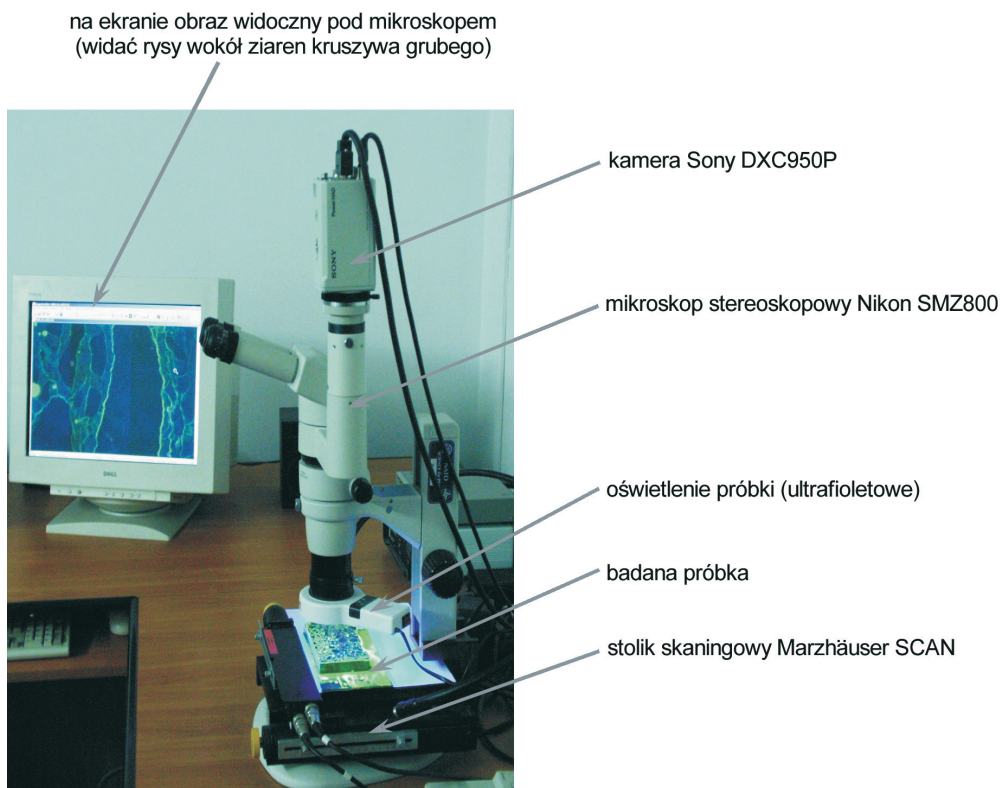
na ekranie obraz widoczny pod mikroskopem
(widać rysy wokół ziaren kruszywa grubego)

kamera Sony DXC950P

mikroskop stereoskopowy Nikon SMZ800

oświetlenie próbki (ultrafioletowe)

badana próbka

stolik skaningowy Marzhäuser SCAN

SONY

DELL